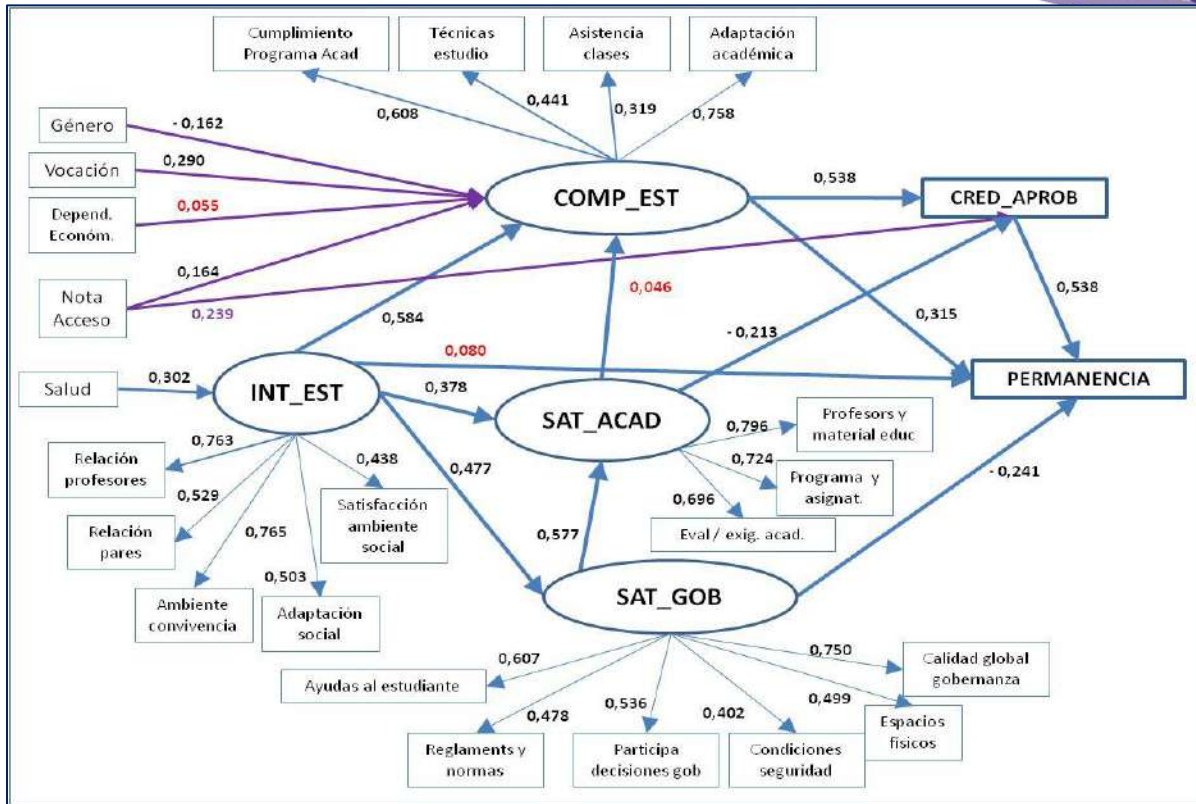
Cumplimiento Programa Acad

Técnicas estudio

Asistencia clases

Adaptación académica

0,608

0,441

0,319

0,758

Género

- 0,162

Vocación

0,290

Depend. Económ.

0,055

COMP_EST

0,538

CRED_APROB

0,164

Nota Acceso

0,239

0,046

0,538

0,584

- 0,213

0,315

0,080

Salud

0,302

INT_EST

0,378

PERMANENCIA

SAT_ACAD

0,796

Profesors y material educ

0,763

Relación profesores

0,438

0,724

Programa y asignat.

0,477

0,529

0,696

- 0,241

Satisfacción ambiente social

Relación pares

0,765

Eval / exig. acad.

0,577

0,503

SAT_GOB

Ambiente convivencia

Adaptación social

0,607

0,750

Calidad global gobernanza

Ayudas al estudiante

0,536

0,402

0,499

0,478

Espacios físicos

Reglaments y normas

Participa decisiones gob

Condiciones seguridad